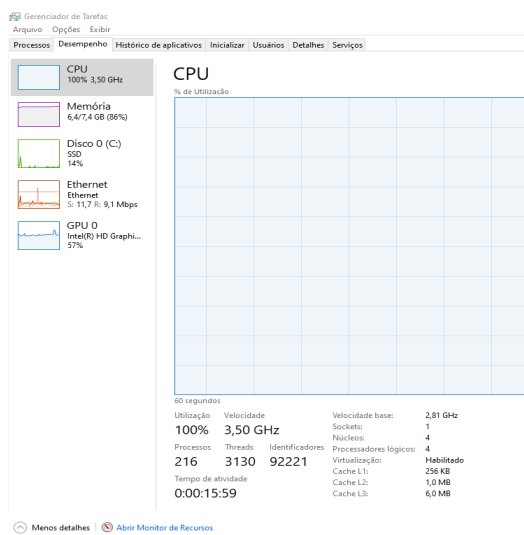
Gerenciador de Tarefas
Arquivo Opções Exibir
Processos Desempenho Histórico de aplicativos Inicializar Usuários Detalhes Serviços

CPU
100% 3,50 GHz

Memória
6,4/7,4 GB (86%)

Disco 0 (C:)
SSD
14%

Ethernet
Ethernet
S: 11,7 R: 9,1 Mbps

GPU 0
Intel(R) HD Graphi...
57%

CPU
% de Utilização

60 segundos

Utilização 100%
Velocidade 3,50 GHz
Processos 216
Threads 3130
Identificadores 92221
Tempo de atividade 0:00:15:59

| | |
|---|---|
| Velocidade base: | 2,81 GHz |
| Sockets: | 1 |
| Núcleos: | 4 |
| Processadores lógicos: | 4 |
| Virtualização: | Habilitado |
| Cache L1: | 256 KB |
| Cache L2: | 1,0 MB |
| Cache L3: | 6,0 MB |

Menos detalhes | Abrir Monitor de Recursos